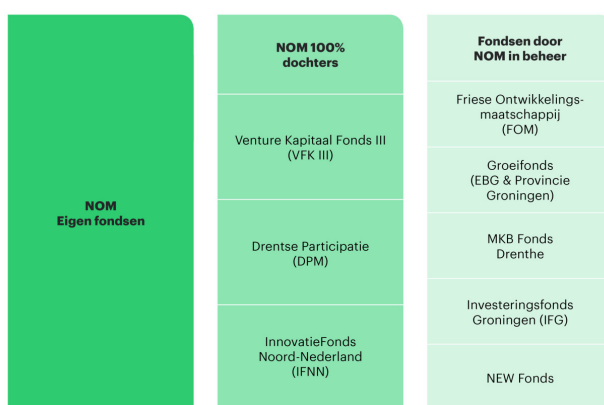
NOM
Eigen fondsen

NOM 100%
dochters

Venture Kapitaal Fonds III
(VFK III)

Drentse Participatie
(DPM)

InnovatieFonds
Noord-Nederland
(IFNN)

Fondsen door
NOM in beheer

Friese Ontwikkelingsmaatschappij
(FOM)

Groeifonds
(EBG & Provincie
Groningen)

MKB Fonds
Drenthe

Investeringsfonds
Groningen (IFG)

NEW Fonds